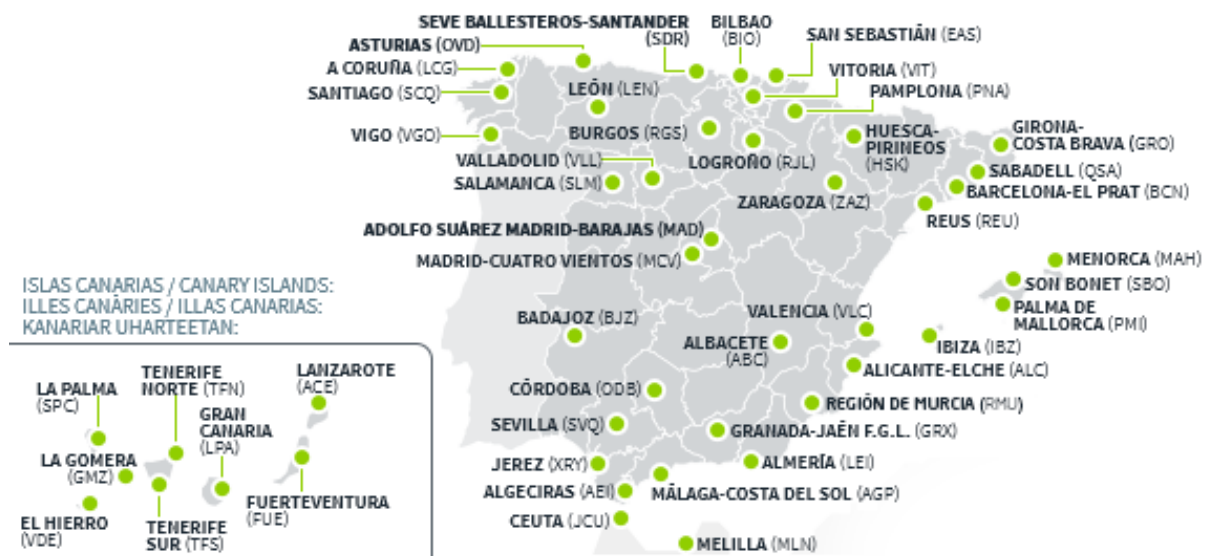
SEVE BALLESTEROS-SANTANDER (SDR)
BILBAO (BIO)
SAN SEBASTIÁN (EAS)
ASTURIAS (OVD)
A CORUÑA (LCG)
SANTIAGO (SCQ)
LEÓN (LEN)
VITORIA (VIT)
PAMPLONA (PNA)
VIGO (VGO)
BURGOS (RGS)
HUESCA-PIRINEOS (HSK)
GIRONA-COSTA BRAVA (GRO)
VALLADOLID (VLL)
LOGROÑO (RJL)
SABADELL (QSA)
SALAMANCA (SLM)
BARCELONA-EL PRAT (BCN)
ZARAGOZA (ZAZ)
REUS (REU)
ADOLFO SUÁREZ MADRID-BARAJAS (MAD)
MADRID-CUATRO VIENTOS (MCV)
MENORCA (MAH)
SON BONET (SBO)
PALMA DE MALLORCA (PMI)
ISLAS CANARIAS / CANARY ISLANDS:
ILLES CANÀRIES / ILLAS CANARIAS:
KANARIAR UHARTEETAN:
BADAJOZ (BJZ)
VALENCIA (VLC)
ALBACETE (ABC)
IBIZA (IBZ)
ALICANTE-ELCHE (ALC)
LA PALMA (SPC)
TENERIFE NORTE (TFN)
LANZAROTE (ACE)
GRAN CANARIA (LPA)
CÓRDOBA (ODB)
REGIÓN DE MURCIA (RMU)
SEVILLA (SVQ)
GRANADA-JAÉN F.G.L. (GRX)
LA GOMERA (GMZ)
JEREZ (XRY)
ALMERÍA (LEI)
ALGECIRAS (AEI)
MÁLAGA-COSTA DEL SOL (AGP)
FUERTEVENTURA (FUE)
CEUTA (JCU)
EL HIERRO (VDE)
TENERIFE SUR (TFS)
MELILLA (MLN)